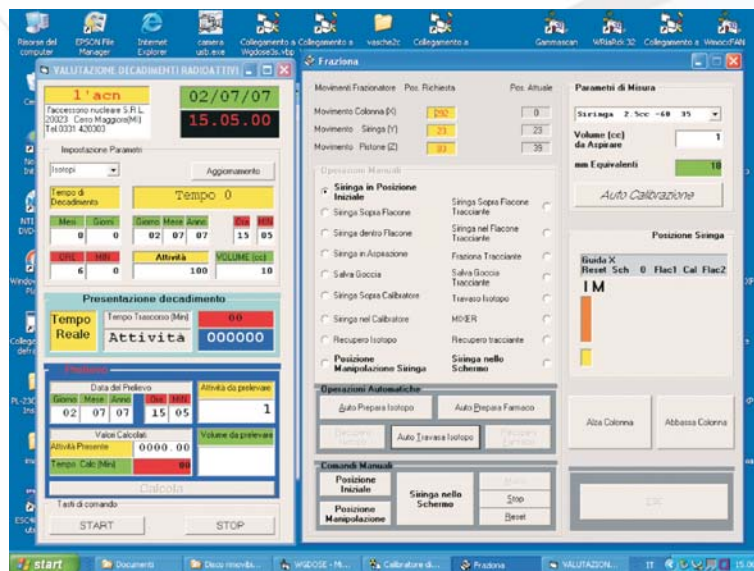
Risorse del computer
EPSON File Manager
Internet Explorer
camera usb.exe
Collegamento a Wgdose3s.vbp
Collegamento a
vasche2c
Collegamento a
Gammascan
WRitePdi 32
Collegamento a
WinscpFAN

VALUTAZIONE DECADIMENTI RADIATTIVI

1'acn
l'acceleratore nucleare S.R.L.
20023 Cerro Maggiore(MI)
Tel.0331 420003

02/07/07
15.05.00

Impostazione Parametri
Isotopi
Aggiornamento
Tempo di Decadimento
Tempo 0
Mesi Giorni
0 0
Giorno Mese Anno
02 07 07
Ore MIN
15 05
ORE MIN
6 0
Attività
100
VOLUME (cc)
10

Presentazione decadimento
Tempo Reale
Tempo Trascorso (Min)
00
Attività
000000

Prelievo
Data del Prelievo
Giorno Mese Anno
02 07 07
Ore MIN
15 05
Attività da prelevare
1
Valori Calcolati
Attività Presente
0000.00
Tempo Calc.(Min)
00
Volume da prelevare
Calcola

Tasti di comando
START
STOP

Fraziona

Movimenti Frazionatore
Pos. Richiesta
Pos. Attuale
Movimento Colonna (X)
292
0
Movimento Siringa (Y)
23
23
Movimento Pistone (Z)
33
35

Operazioni Manuali
Siringa in Posizione Iniziale
Siringa Sopra Flacone
Siringa dentro Flacone
Siringa in Aspirazione
Salva Goccia
Siringa Sopra Calibratore
Siringa nel Calibratore
Recupero Isotopo
Posizione Manipolazione Siringa
Siringa Sopra Flacone Tracciante
Siringa nel Flacone Tracciante
Fraziona Tracciante
Salva Goccia Tracciante
Travaso Isotopo
MIXER
Recupero tracciante
Siringa nello Schermo

Operazioni Automatiche
Auto Prepara Isotopo
Auto Prepara Farmaco
Recupero Isotopo
Auto Travasa Isotopo
Recupero Farmaco

Comandi Manuali
Posizione Iniziale
Posizione Manipolazione
Siringa nello Schermo
Home
Stop
Reset

Parametri di Misura
Siringa 2.5cc -60 35
Volume (cc) da Aspirare
1
mm Equivalenti
10
Auto Calibrazione

Posizione Siringa
Guida X
Reset Sch 0 Flac1 Cal Flac2
I M

Alza Colonna
Abbassa Colonna
ESC

start
Documenti
Disco rimovib...
WGDOSE - M...
Calibratore di...
Fraziona
VALUTAZION...
IT
15.05